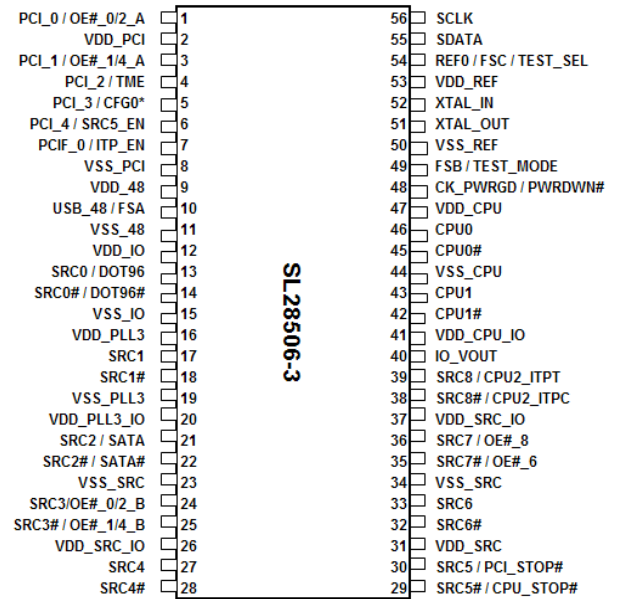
PCI_0 / OE#_0/2_A 1
VDD_PCI 2
PCI_1 / OE#_1/4_A 3
PCI_2 / TME 4
PCI_3 / CFG0* 5
PCI_4 / SRC5_EN 6
PCIF_0 / ITP_EN 7
VSS_PCI 8
VDD_48 9
USB_48 / FSA 10
VSS_48 11
VDD_IO 12
SRC0 / DOT96 13
SRC0# / DOT96# 14
VSS_IO 15
VDD_PLL3 16
SRC1 17
SRC1# 18
VSS_PLL3 19
VDD_PLL3_IO 20
SRC2 / SATA 21
SRC2# / SATA# 22
VSS_SRC 23
SRC3/OE#_0/2_B 24
SRC3# / OE#_1/4_B 25
VDD_SRC_IO 26
SRC4 27
SRC4# 28

SL28506-3

56 SCLK
55 SDATA
54 REF0 / FSC / TEST_SEL
53 VDD_REF
52 XTAL_IN
51 XTAL_OUT
50 VSS_REF
49 FSB / TEST_MODE
48 CK_PWRGD / PWRDWN#
47 VDD_CPU
46 CPU0
45 CPU0#
44 VSS_CPU
43 CPU1
42 CPU1#
41 VDD_CPU_IO
40 IO_VOUT
39 SRC8 / CPU2_ITPT
38 SRC8# / CPU2_ITPC
37 VDD_SRC_IO
36 SRC7 / OE#_8
35 SRC7# / OE#_6
34 VSS_SRC
33 SRC6
32 SRC6#
31 VDD_SRC
30 SRC5 / PCI_STOP#
29 SRC5# / CPU_STOP#